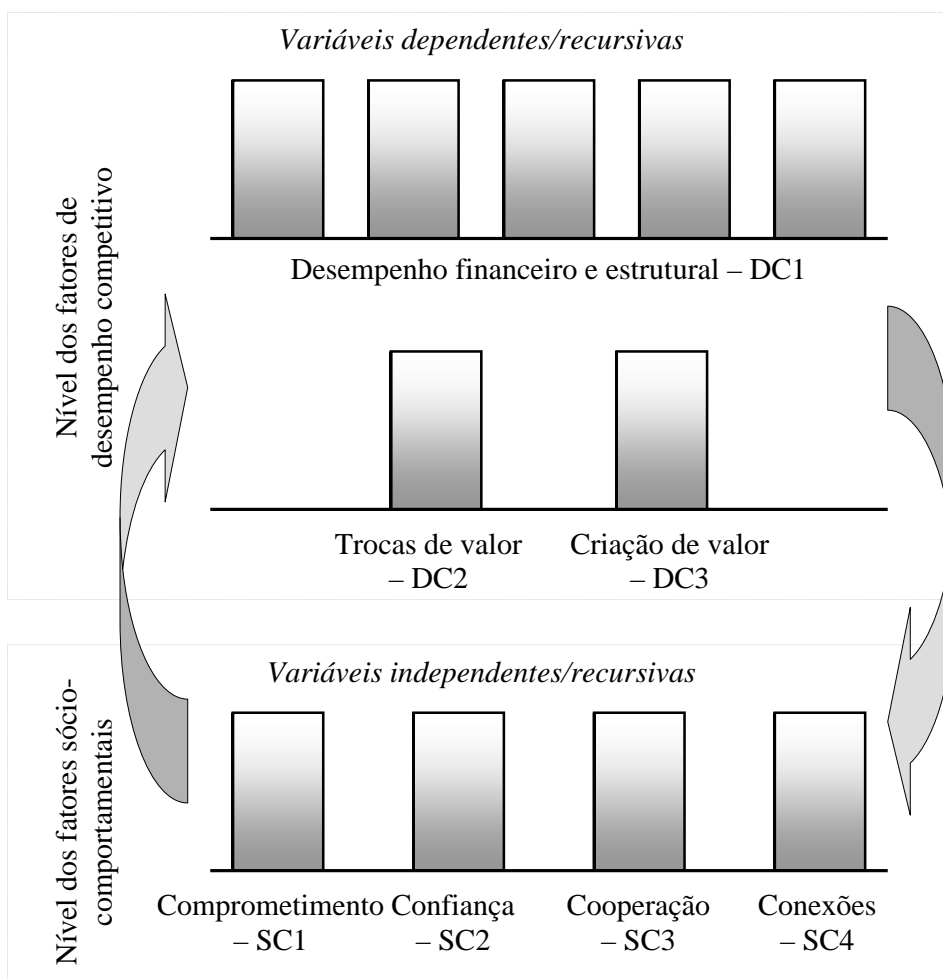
Variáveis dependentes/recursivas

Nível dos fatores de desempenho competitivo

Desempenho financeiro e estrutural – DC1

Trocas de valor – DC2

Criação de valor – DC3

Variáveis independentes/recursivas

Nível dos fatores sócio-comportamentais

Comprometimento – SC1

Confiança – SC2

Cooperação – SC3

Conexões – SC4